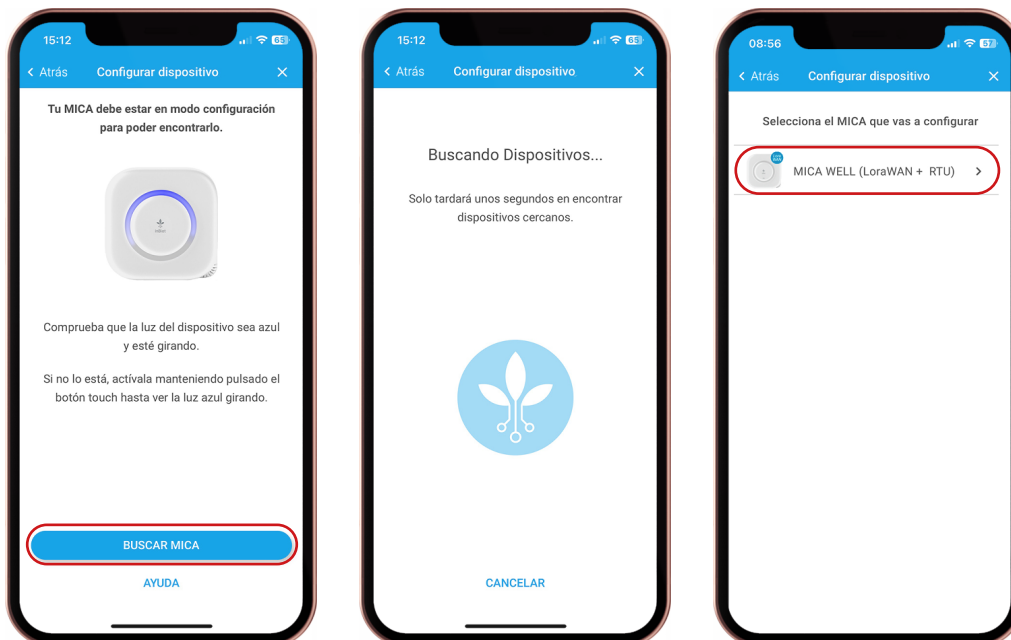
15:12
65
< Atrás
Configurar dispositivo
×
Tu MICA debe estar en modo configuración para poder encontrarlo.

Comprueba que la luz del dispositivo sea azul y esté girando.

Si no lo está, actívala manteniendo pulsado el botón touch hasta ver la luz azul girando.

BUSCAR MICA
AYUDA

15:12
65
< Atrás
Configurar dispositivo
×
Buscando Dispositivos...

Solo tardará unos segundos en encontrar dispositivos cercanos.

CANCELAR

08:56
57
< Atrás
Configurar dispositivo
×
Selecciona el MICA que vas a configurar
MICA WELL (LoraWAN + RTU) >